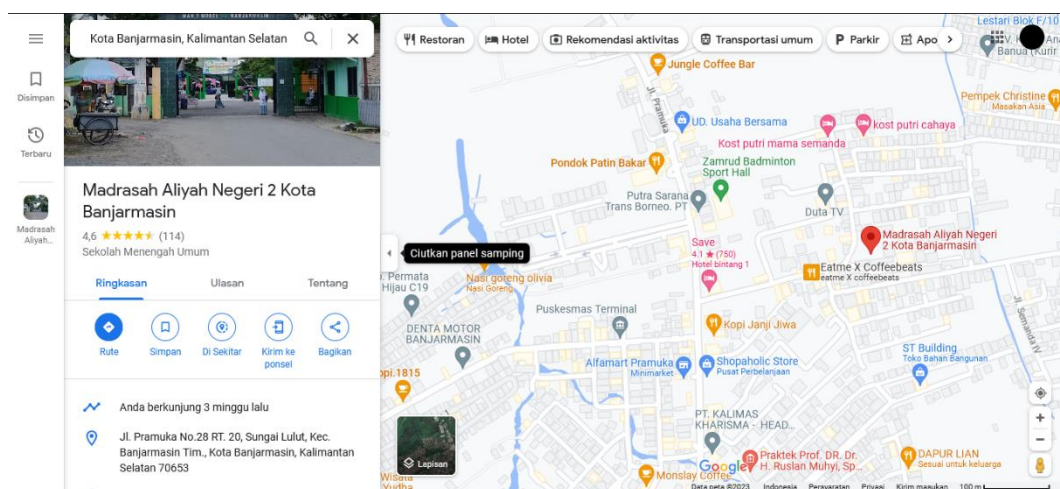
Disimpan

Terbaru

Madrasah Aliyah...

Kota Banjarmasin, Kalimantan Selatan

MAN 2 MODEL BANJARMASIN

Madrasah Aliyah Negeri 2 Kota Banjarmasin

4,6 ★★★★★ (114)

Sekolah Menengah Umum

Ringkasan | Ulasan | Tentang

Rute | Simpan | Di Sekitar | Kirim ke ponsel | Bagikan

Anda berkunjung 3 minggu lalu

Jl. Pramuka No.28 RT. 20, Sungai Lulut, Kec. Banjarmasin Tim., Kota Banjarmasin, Kalimantan Selatan 70653

Restoran | Hotel | Rekomendasi aktivitas | Transportasi umum | Parkir | Apo

Ciutkan panel samping

Lestari Blok F/10
Banua Kurir

Jungle Coffee Bar

Pempek Christine
Masakan Asia

UD. Usaha Bersama

kost putri cahaya

Kost putri mama semanda

Pondok Patin Bakar

Zamrud Badminton Sport Hall

Putra Sarana Trans Borneo. PT

Duta TV

Madrasah Aliyah Negeri 2 Kota Banjarmasin

Save
4.1 ★ (750)
Hotel bintang 1

Eatme X Coffeebeats
eatme x coffeebeats

Permata Hijau C19

Nasi goreng olivia
Nasi Goreng

Puskesmas Terminal

Kopi Janji Jiwa

DENTA MOTOR BANJARMASIN

ST Building
Toko Bahan Bangunan

Alfamart Pramuka
Minimarket

Shopaholic Store
Pusat Perbelanjaan

opi.1815

PT. KALIMAS KHARISMA - HEAD...

Lapisan

Praktek Prof. DR. Dr. H. Ruslan Muhyi, Sp...

DAPUR LIAN
Sesuai untuk keluarga

Monslay Coffee

Wisma Yudha

Jl. Pramuka

Jl. Semanda IV

Google

Data peta ©2023 Indonesia Persyaratan Privasi Kirim masukan 100 m